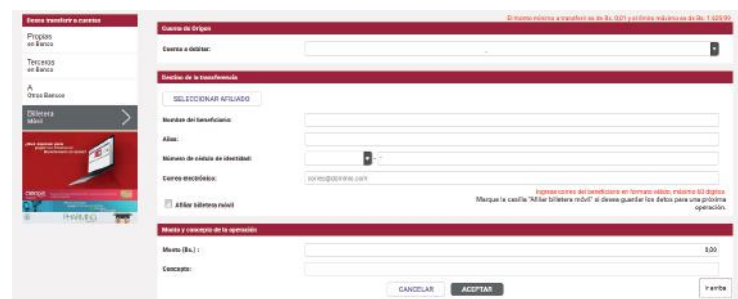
Deseo transferir a cuentas
Propias
en Banco
Terceros
en Banco
A
Otros Bancos
Billetera
Móvil

El monto mínimo a transferir es de Bs. 0,01 y el límite máximo es de Bs. 1.425,00

Cuenta de Origen
Cuenta a debitar:

Destino de la transferencia
SELECCIONAR AFILIADO
Nombre del beneficiario:
Alias:
Número de cédula de identidad:
Correo electrónico:
correo@dominio.com
Ingrese correo del beneficiario en formato válido, máximo 60 dígitos
Afiliar billetera móvil
Marque la casilla "Afiliar billetera móvil" si desea guardar los datos para una próxima operación.

Monto y concepto de la operación
Monto (Bs.) :
0,00
Concepto:

CANCELAR
ACEPTAR
Arriba